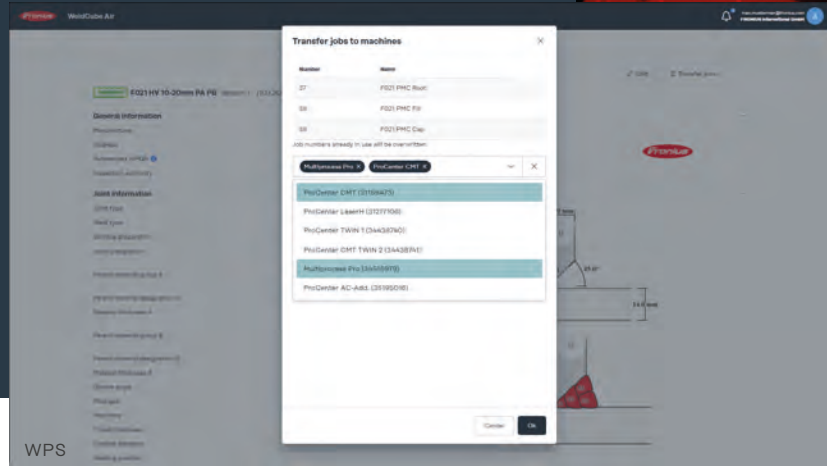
Fronius WeldCube Air

Transfer jobs to machines

| Number | Name |
|---|---|
| 57 | F021 PMC Root |
| 58 | F021 PMC Fill |
| 59 | F021 PMC Cap |

Job numbers already in use will be overwritten

Multiprocess Pro × ProCenter CMT ×

ProCenter CMT (31159473)
ProCenter LaserH (31217100)
ProCenter TWIN 1 (34438740)
ProCenter CMT TWIN 2 (34438741)
Multiprocess Pro (34559979)
ProCenter AC-Add. (35195018)

Cancel Ok

F021 HV 10-20mm PA PB

General information

Joint information

Fronius

WPS